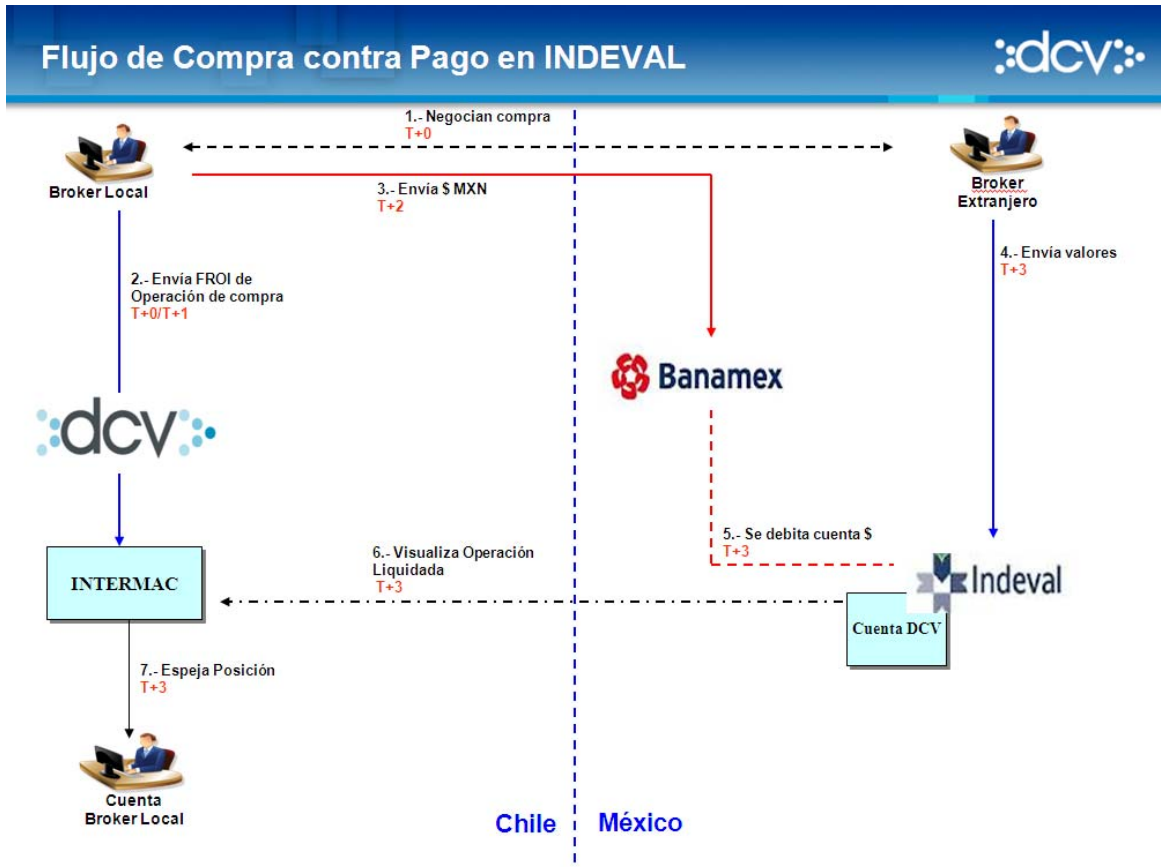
Flujo de Compra contra Pago en INDEVAL

dcv

1.- Negocian compra
T+0

Broker Local

3.- Envía $ MXN
T+2

Broker Extranjero

2.- Envía FROI de Operación de compra
T+0/T+1

4.- Envía valores
T+3

Banamex

dcv

5.- Se debita cuenta $
T+3

6.- Visualiza Operación Liquidada
T+3

INTERMAC

Indeval

Cuenta DCV

7.- Espeja Posición
T+3

Cuenta Broker Local

Chile

México